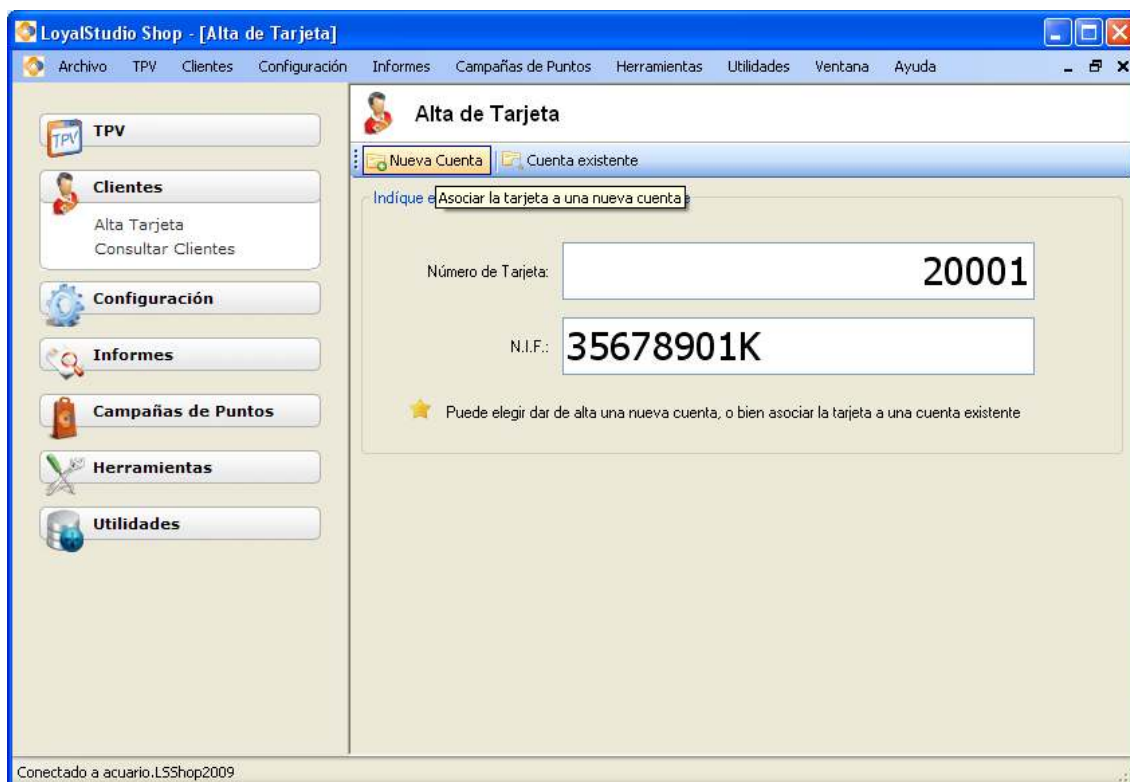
LoyalStudio Shop - [Alta de Tarjeta]

Archivo TPV Clientes Configuración Informes Campañas de Puntos Herramientas Utilidades Ventana Ayuda

TPV

Clientes

Alta Tarjeta
Consultar Clientes

Configuración

Informes

Campañas de Puntos

Herramientas

Utilidades

Alta de Tarjeta

Nueva Cuenta Cuenta existente

Indíque e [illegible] Asociar la tarjeta a una nueva cuenta

Número de Tarjeta: 20001

N.I.F.: 35678901K

Puede elegir dar de alta una nueva cuenta, o bien asociar la tarjeta a una cuenta existente

Conectado a acuario.LSShop2009